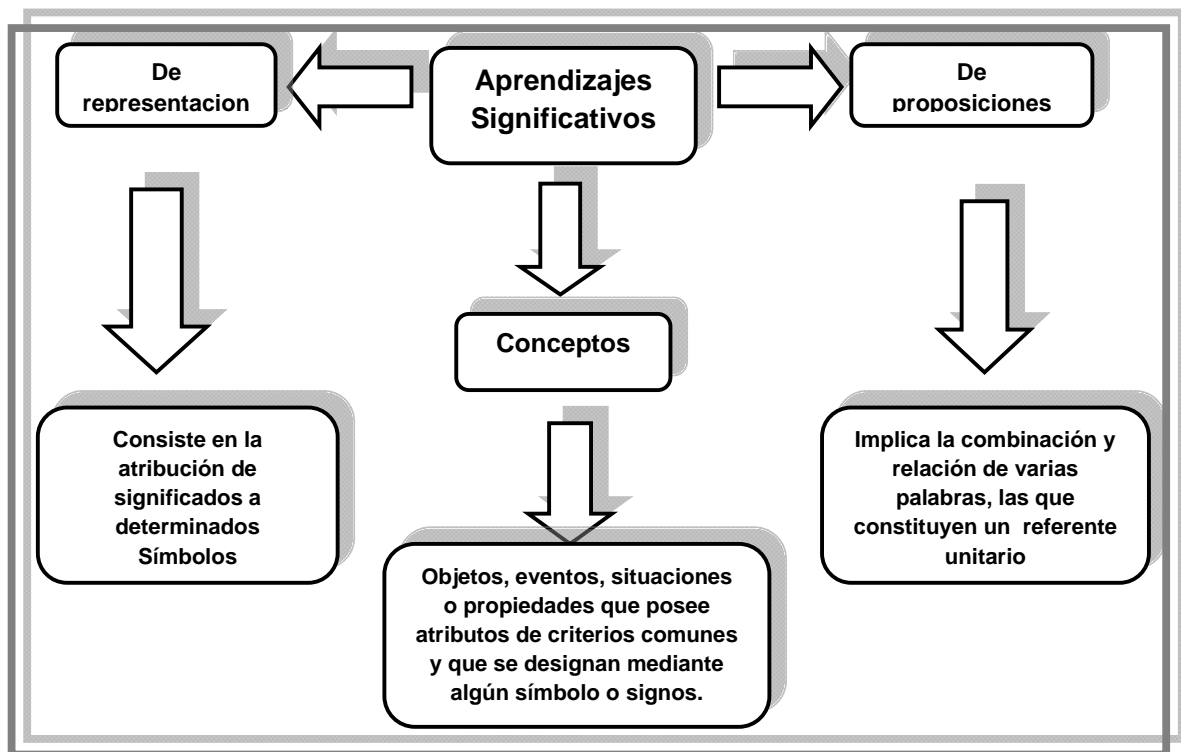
De representacion

Aprendizajes Significativos

De proposiciones

Conceptos

Consiste en la atribución de significados a determinados Símbolos

Objetos, eventos, situaciones o propiedades que posee atributos de criterios comunes y que se designan mediante algún símbolo o signos.

Implica la combinación y relación de varias palabras, las que constituyen un referente unitario